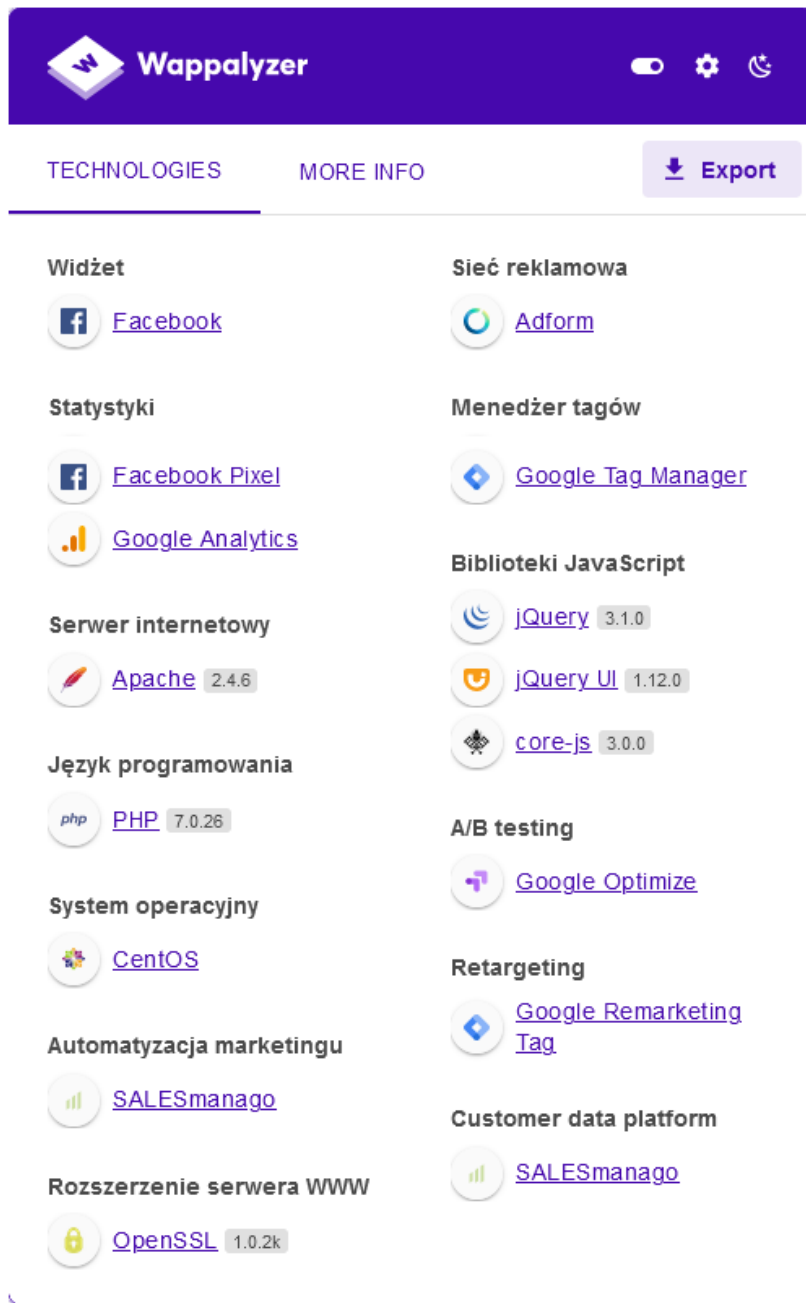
Wappalyzer

TECHNOLOGIES
MORE INFO
Export

Widżet
Facebook

Statystyki
Facebook Pixel
Google Analytics

Serwer internetowy
Apache 2.4.6

Język programowania
php PHP 7.0.26

System operacyjny
CentOS

Automatyzacja marketingu
SALESmanago

Rozszerzenie serwera WWW
OpenSSL 1.0.2k

Sieć reklamowa
Adform

Menedżer tagów
Google Tag Manager

Biblioteki JavaScript
jQuery 3.1.0
jQuery UI 1.12.0
core-js 3.0.0

A/B testing
Google Optimize

Retargeting
Google Remarketing Tag

Customer data platform
SALESmanago